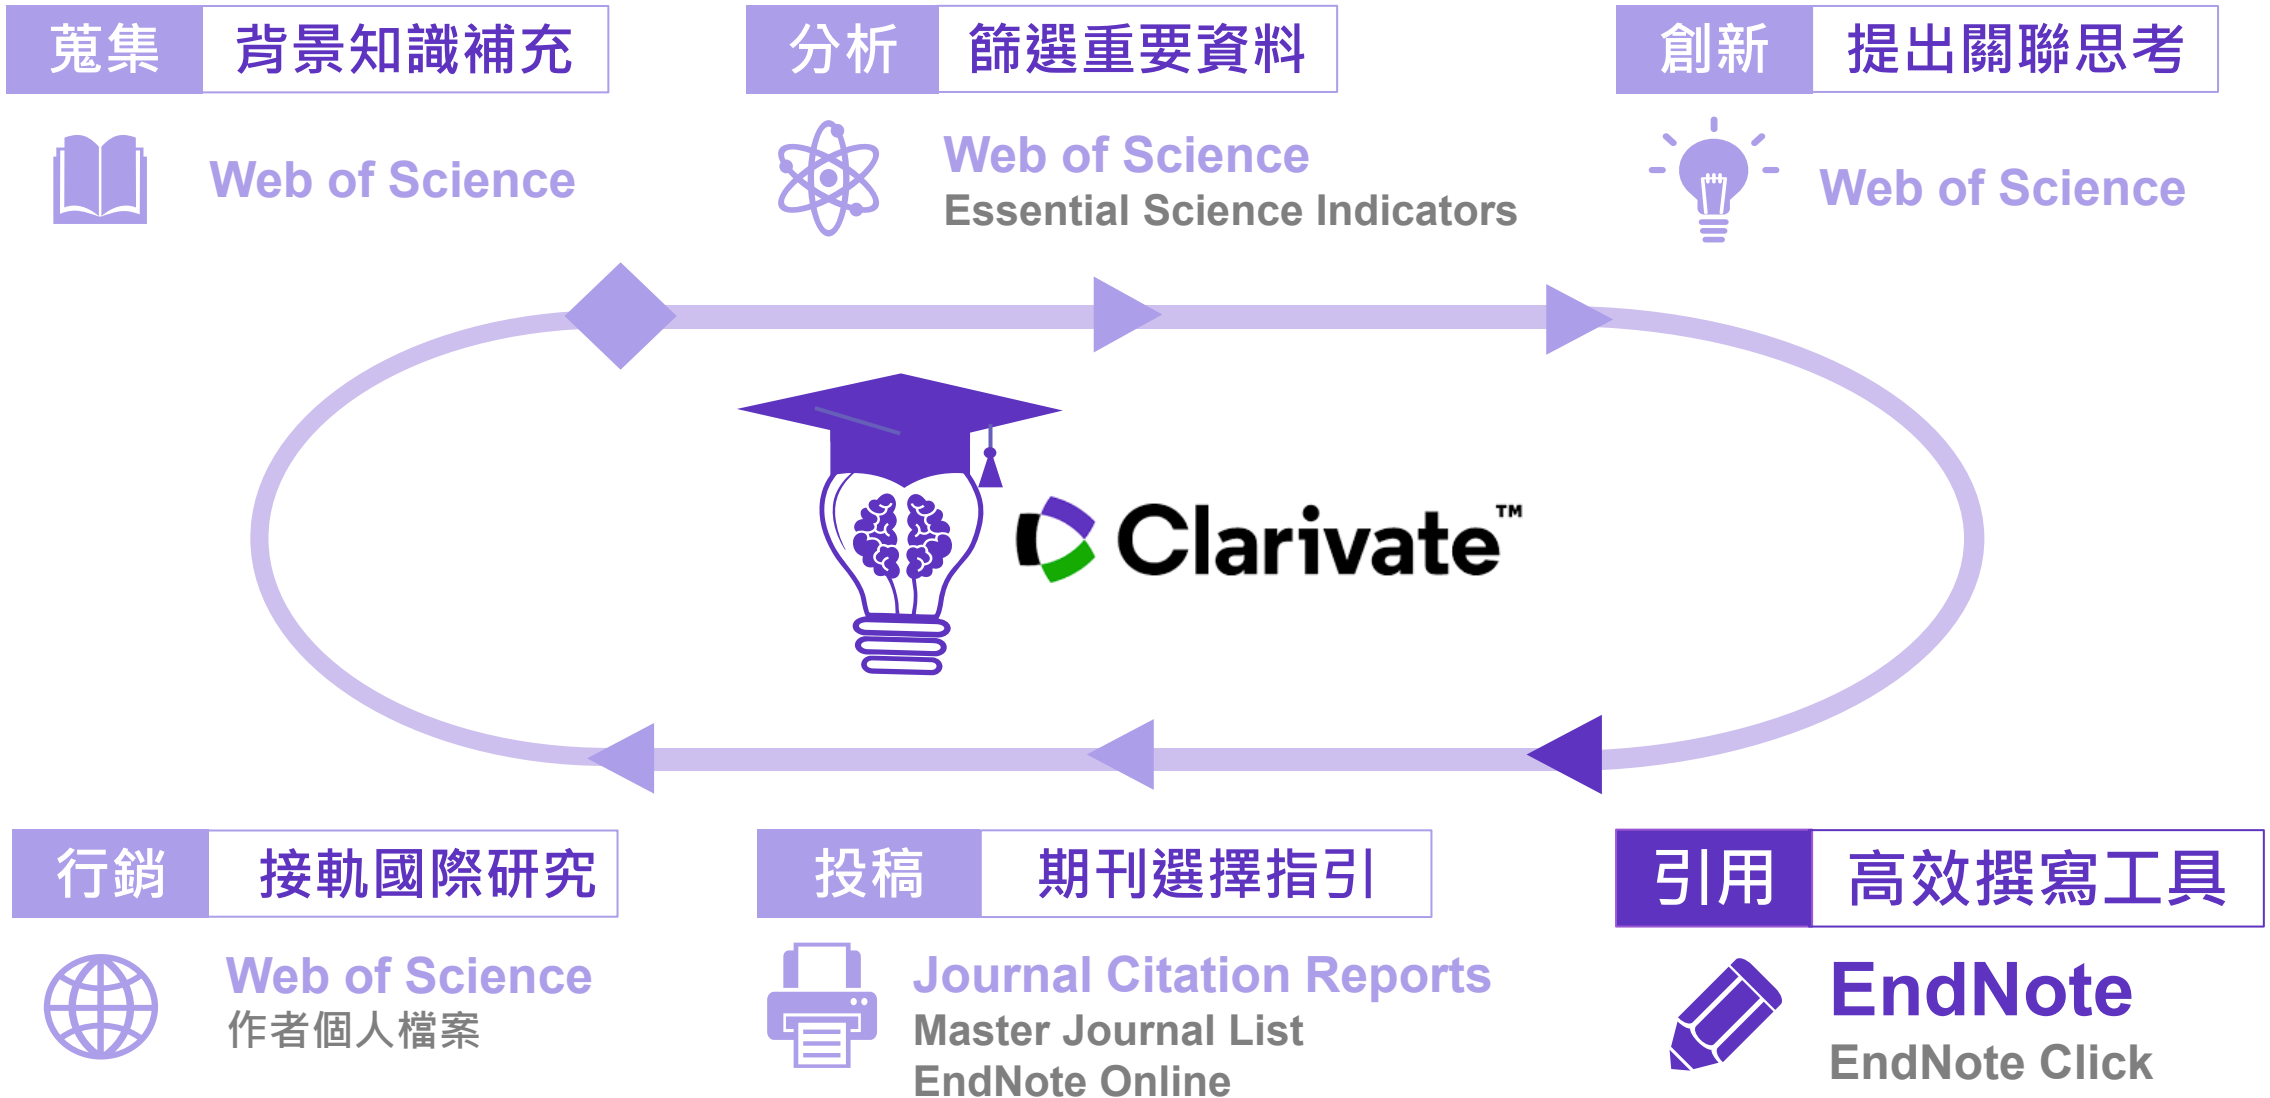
蒐集 背景知識補充

Web of Science

分析 篩選重要資料

Web of Science
Essential Science Indicators

創新 提出關聯思考

Web of Science

Clarivate™

行銷 接軌國際研究

Web of Science
作者個人檔案

投稿 期刊選擇指引

Journal Citation Reports
Master Journal List
EndNote Online

引用 高效撰寫工具

EndNote
EndNote Click